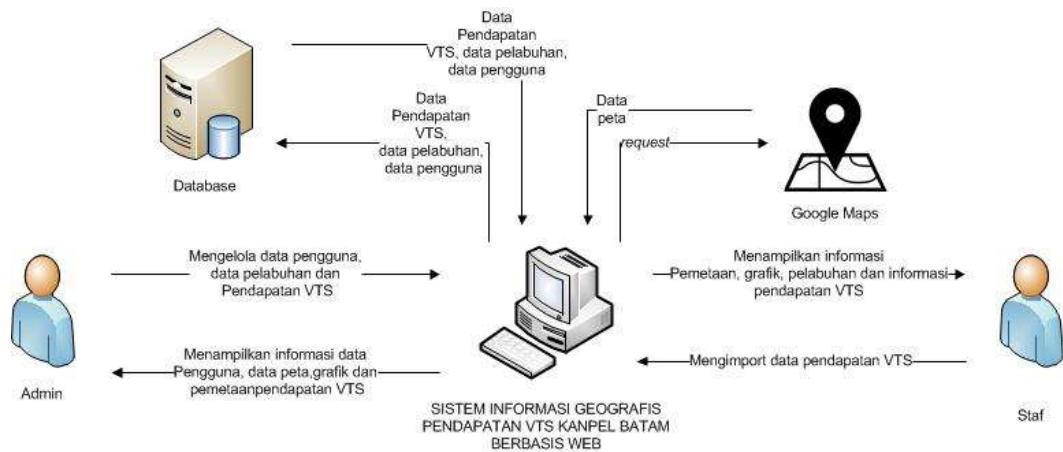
Data Pendapatan VTS, data pelabuhan, data pengguna

Data Pendapatan VTS, data pelabuhan, data pengguna

Database

Data peta

request

Google Maps

Mengelola data pengguna, data pelabuhan dan Pendapatan VTS

Menampilkan informasi Pemetaan, grafik, pelabuhan dan informasi pendapatan VTS

Admin

Menampilkan informasi data Pengguna, data peta,grafik dan pemetaanpendapatan VTS

Mengimport data pendapatan VTS

SISTEM INFORMASI GEOGRAFIS PENDAPATAN VTS KANPEL BATAM BERBASIS WEB

Staf